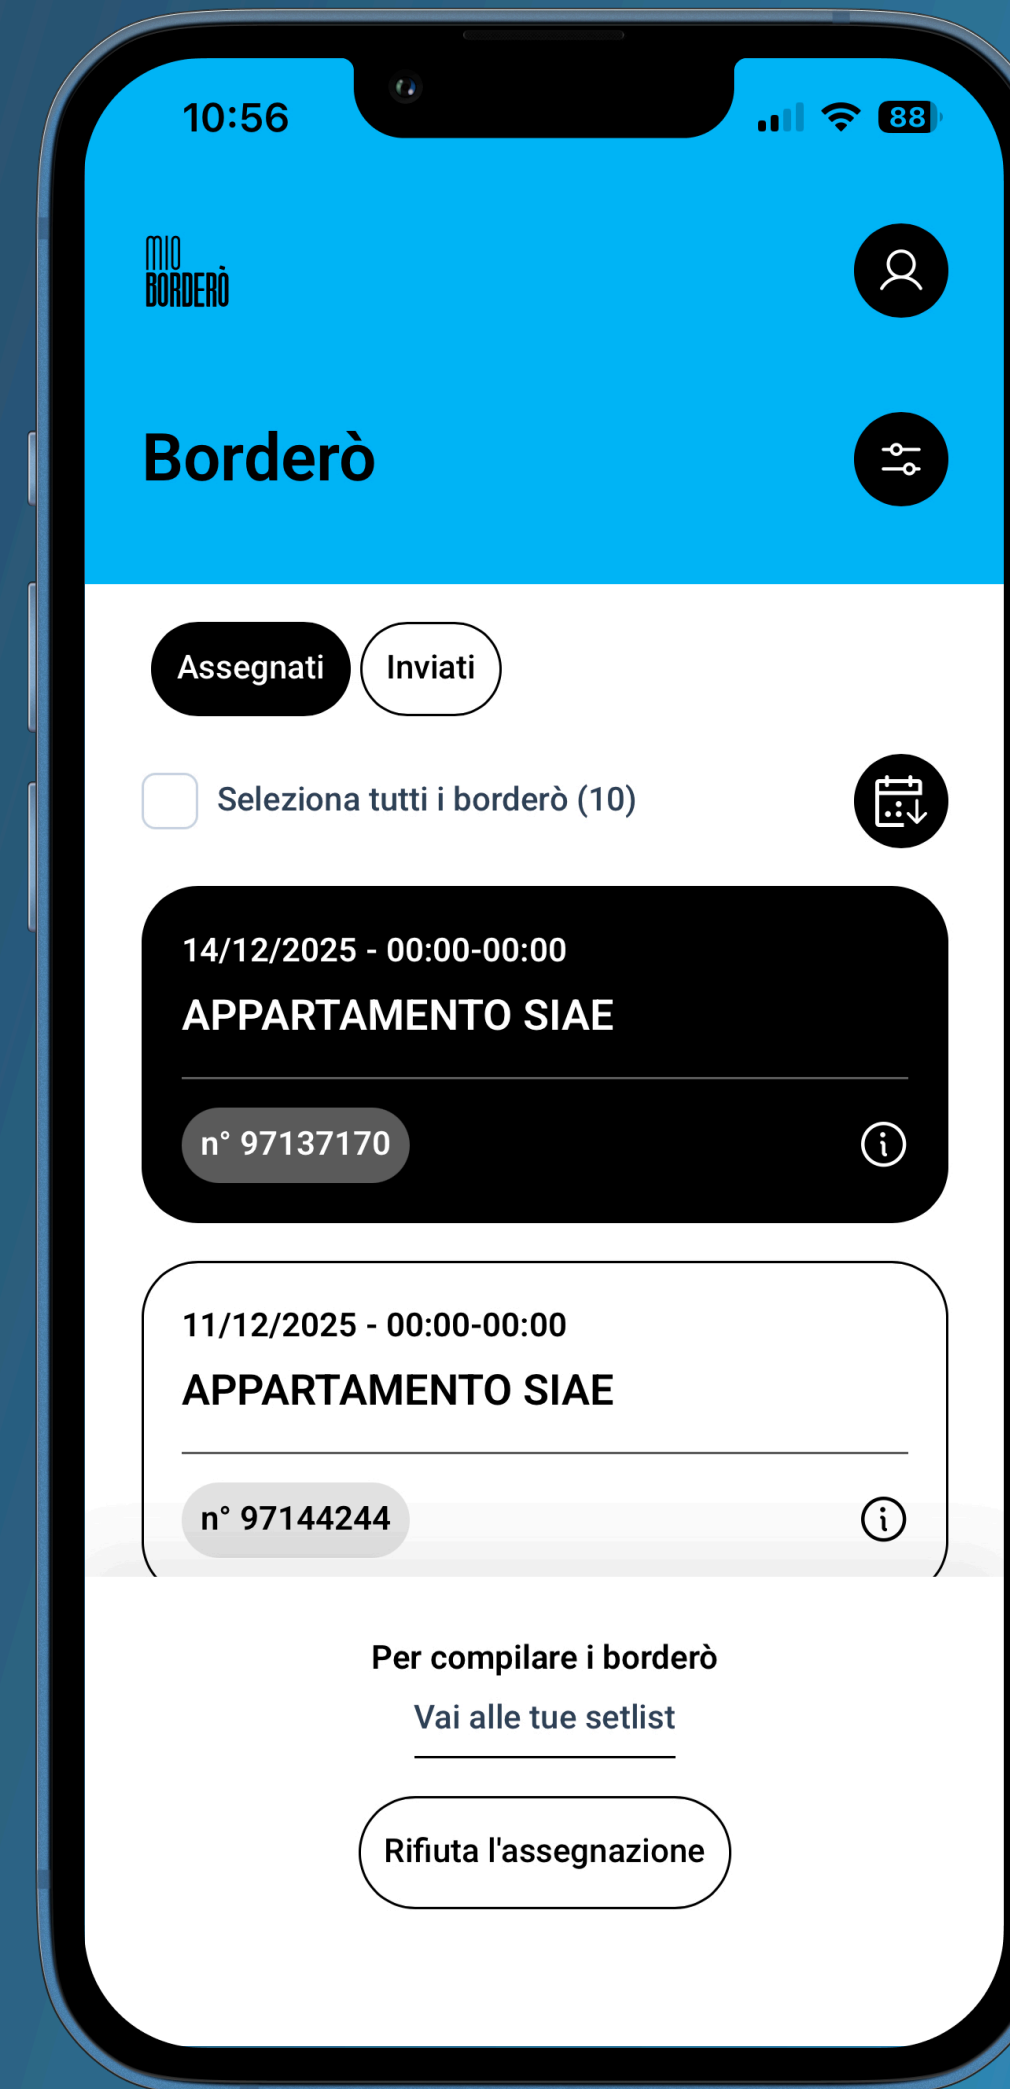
10:56

88

MIO BORDERÒ

Borderò

Assegnati Inviati

Seleziona tutti i borderò (10)

14/12/2025 - 00:00-00:00
APPARTAMENTO SIAE

n° 97137170

11/12/2025 - 00:00-00:00
APPARTAMENTO SIAE

n° 97144244

Per compilare i borderò
Vai alle tue setlist

Rifiuta l'assegnazione